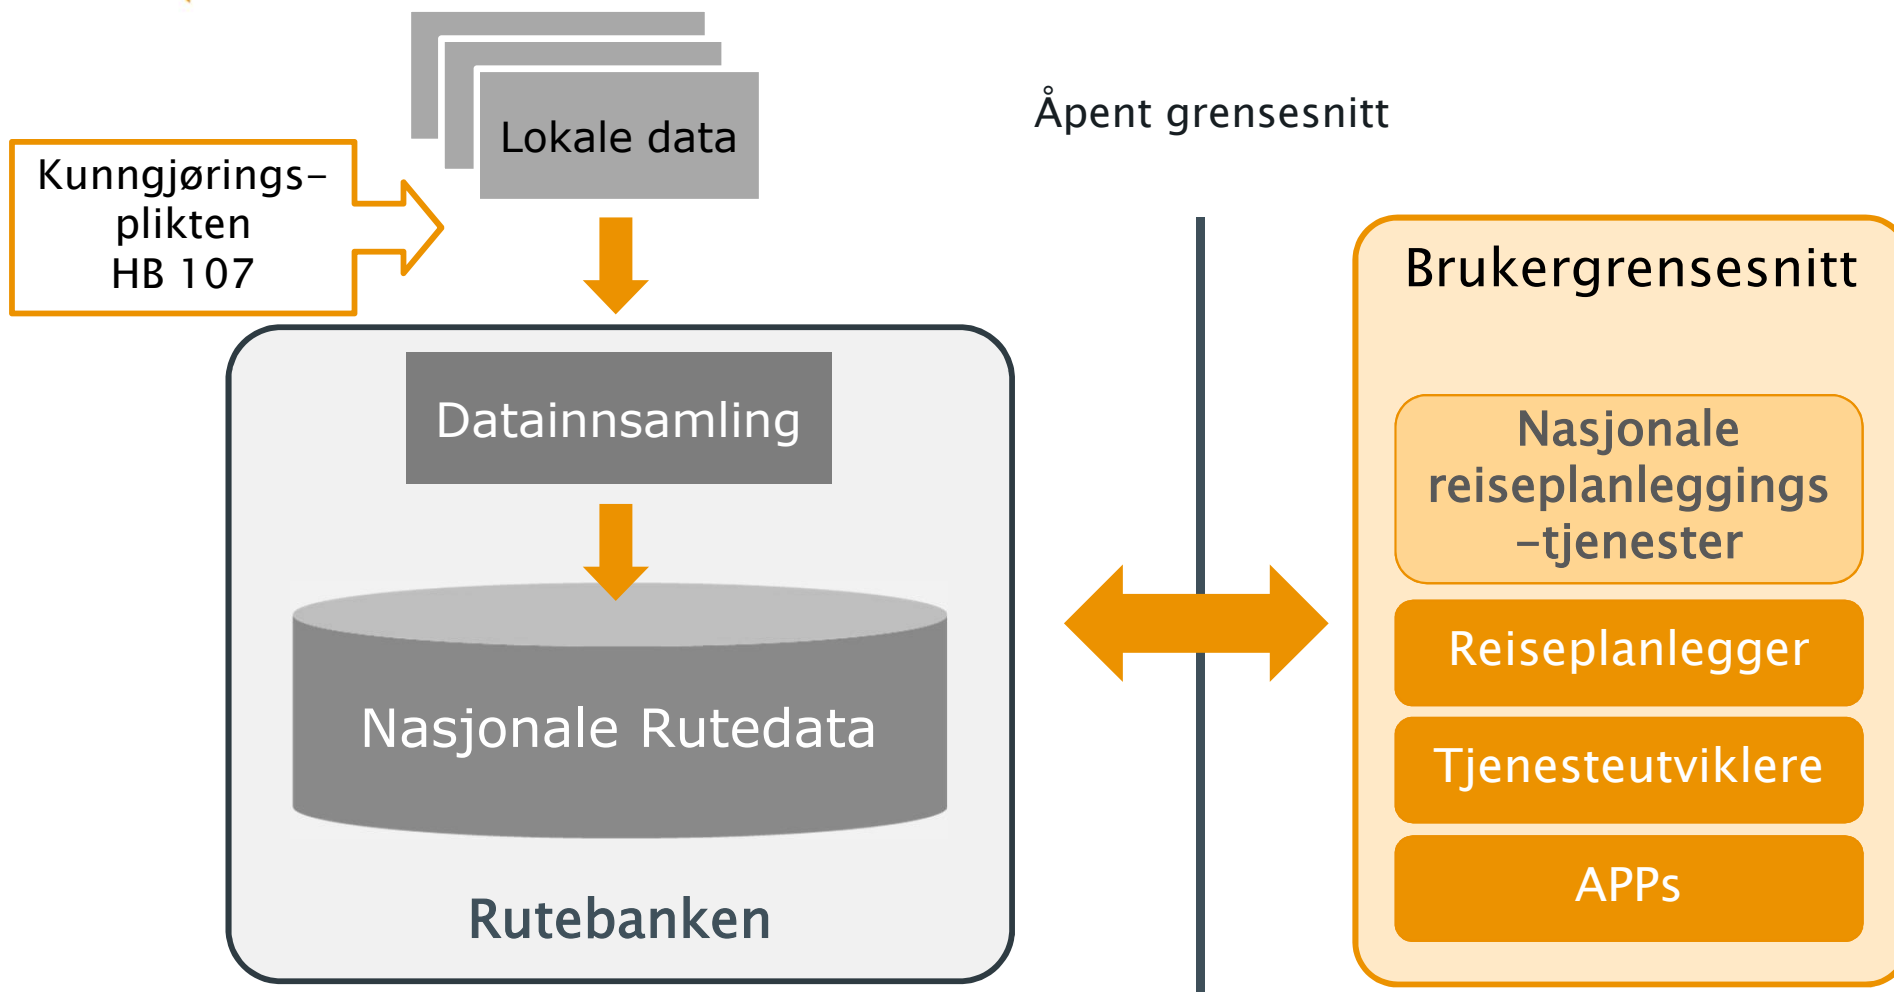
Lokale data

Åpent grensesnitt

Kunngjørings-
plikten
HB 107

Datainnsamling

Nasjonale Rutedata

Rutebanken

Brukergrensesnitt

Nasjonale reiseplanleggings -tjenester

Reiseplanlegger

Tjenesteutviklere

APPs